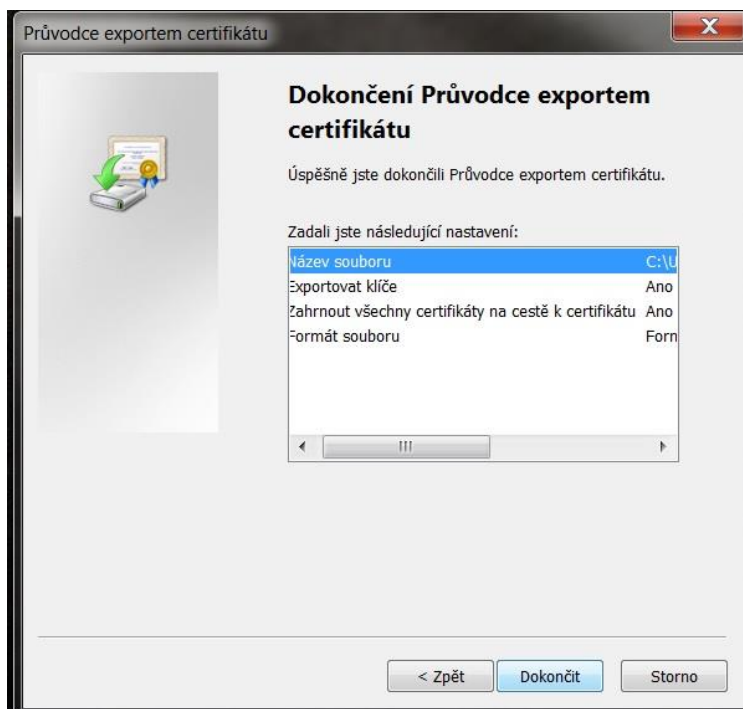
Průvodce exportem certifikátu

Dokončení Průvodce exportem certifikátu

Úspěšně jste dokončili Průvodce exportem certifikátu.

Zadali jste následující nastavení:

| | |
|---|---|
| Název souboru | C:\U |
| Exportovat klíče | Ano |
| Zahrnout všechny certifikáty na cestě k certifikátu | Ano |
| Formát souboru | Forn |

< Zpět Dokončit Storno